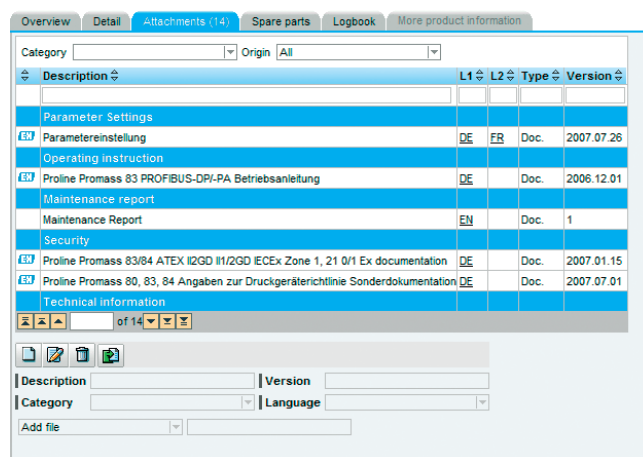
Overview | Detail | Attachments (14) | Spare parts | Logbook | More product information

Category [ ] Origin All

| | Description | L1 | L2 | Type | Version |
|---|---|---|---|---|---|
| | | | | | |
| | Parameter Settings | | | | |
| EN | Parametereinstellung | DE | FR | Doc. | 2007.07.26 |
| | Operating instruction | | | | |
| EN | Proline Promass 83 PROFIBUS-DP/-PA Betriebsanleitung | DE | | Doc. | 2006.12.01 |
| | Maintenance report | | | | |
| | Maintenance Report | EN | | Doc. | 1 |
| | Security | | | | |
| EN | Proline Promass 83/84 ATEX II2GD II1/2GD IECEx Zone 1, 21 0/1 Ex documentation | DE | | Doc. | 2007.01.15 |
| EN | Proline Promass 80, 83, 84 Angaben zur Druckgeräterichtlinie Sonderdokumentation | DE | | Doc. | 2007.07.01 |
| | Technical information | | | | |

of 14

Description | Version
Category | Language
Add file